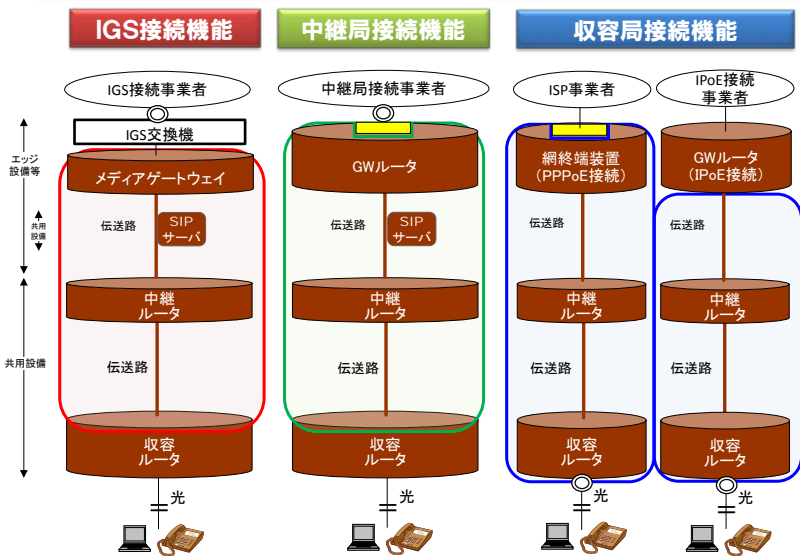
IGS接続機能

中継局接続機能

収容局接続機能

IGS接続事業者

中継局接続事業者

ISP事業者

IPoE接続
事業者

IGS交換機

エッジ
設備等

共用
設備

共用設備

メディアゲートウェイ

伝送路

SIP
サーバ

中継
ルータ

伝送路

収容
ルータ

光

GWルータ

伝送路

SIP
サーバ

中継
ルータ

伝送路

収容
ルータ

光

網終端装置
(PPPoE接続)

伝送路

中継
ルータ

伝送路

収容
ルータ

光

GWルータ
(IPoE接続)

伝送路

中継
ルータ

伝送路

収容
ルータ

光